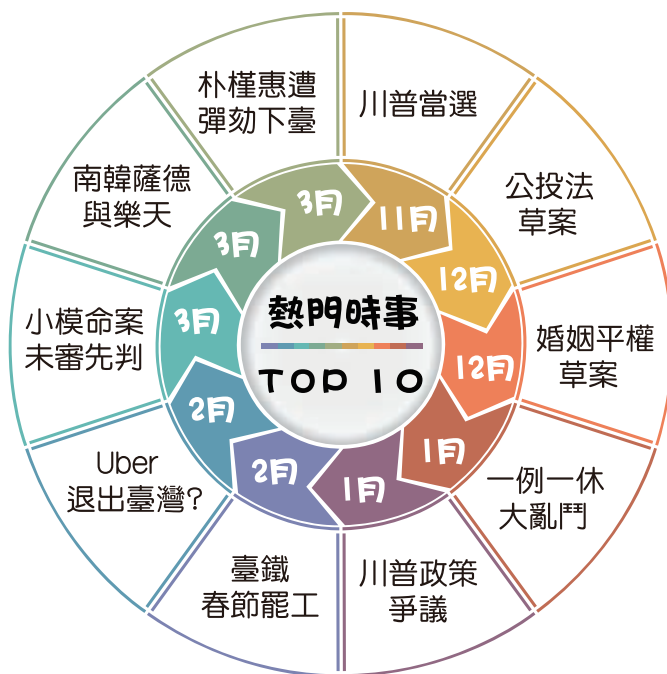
熱門時事

TOP 10

3月
朴槿惠遭彈劾下臺

11月
川普當選

12月
公投法草案

12月
婚姻平權草案

1月
一例一休大亂鬥

1月
川普政策爭議

2月
臺鐵春節罷工

2月
Uber退出臺灣?

3月
小模命案未審先判

3月
南韓薩德與樂天